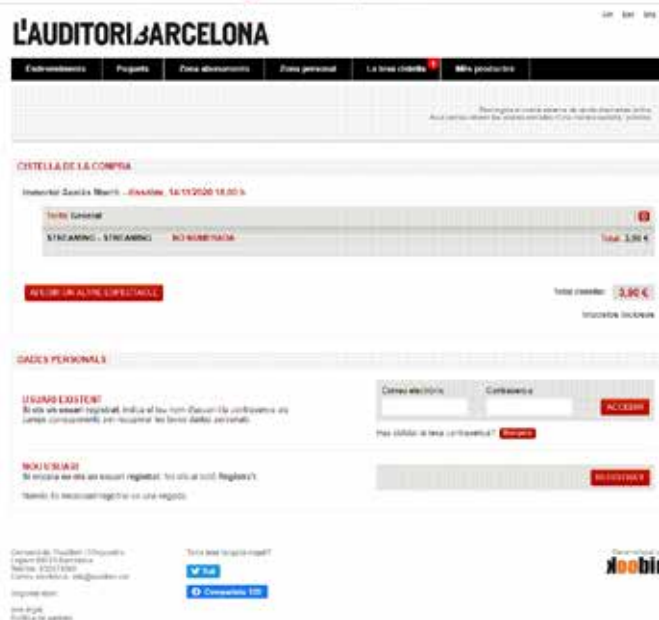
L'AUDITORI BARCELONA

cat esp eng

Calendemostr | Pagants | Zona abonaments | Zona personal | La teva cistella | Més productes

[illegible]

CISTELLA DE LA COMPRA

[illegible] – dissabte, 14/11/2020 18.00 h

Tarifa General

STREAMING – STREAMING | NO NUMERADA | Total: 3,00 €

AFEGIR UN ALTRE ESPECTACLE

Total cistella: 3,00 €

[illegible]

DADES PERSONALS

USUARI EXISTENT
Si ets un usuari registrat, indica el teu nom d'usuari i la contrasenya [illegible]

Correu electrònic | Contrasenya

ACCEDIR

Has oblidat la teva contrasenya? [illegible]

NOU USUARI
Si encara no ets un usuari registrat, fes-ho ara! Registra't.

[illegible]

REGISTRAR

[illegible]

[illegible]

Tweet

Comparteix 109

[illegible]

koobin